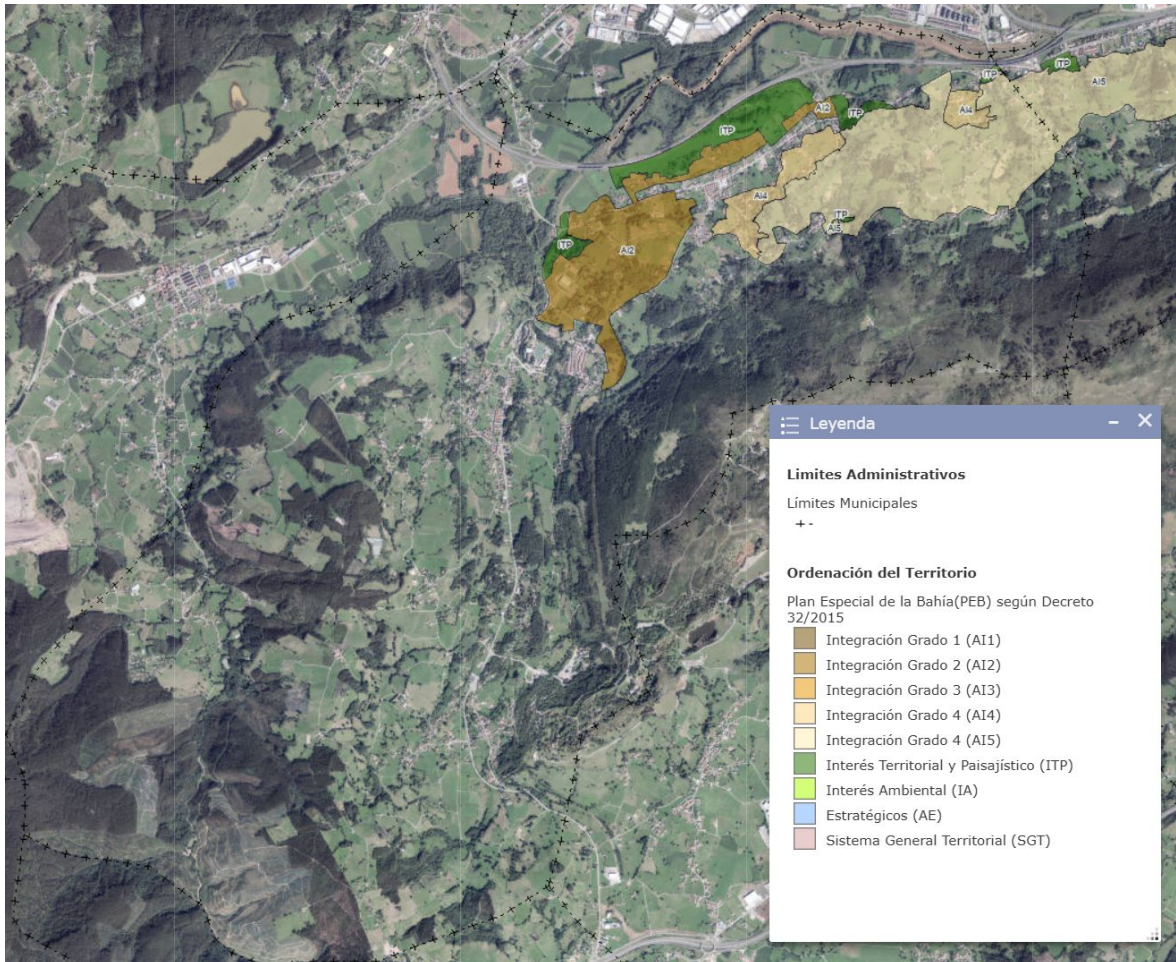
ITP
AI5
AI2
ITP
AI4
ITP
AI4
ITP
AI5
ITP
AI2

Leyenda

Limites Administrativos

Límites Municipales
+-

Ordenación del Territorio

Plan Especial de la Bahía(PEB) según Decreto 32/2015
Integración Grado 1 (AI1)
Integración Grado 2 (AI2)
Integración Grado 3 (AI3)
Integración Grado 4 (AI4)
Integración Grado 4 (AI5)
Interés Territorial y Paisajístico (ITP)
Interés Ambiental (IA)
Estratégicos (AE)
Sistema General Territorial (SGT)